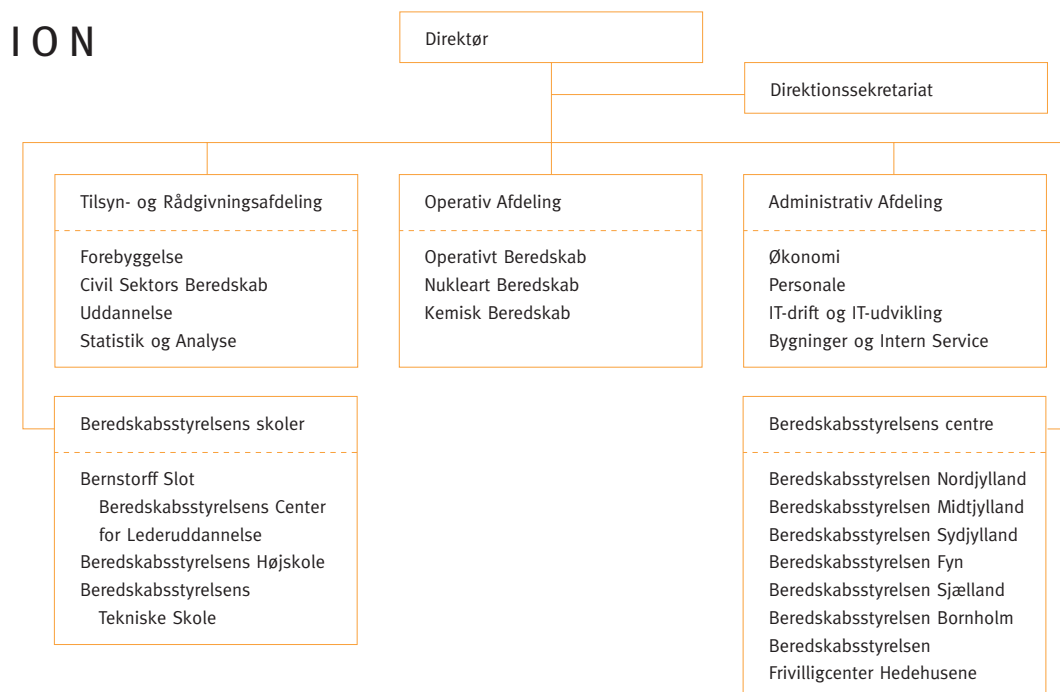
I O N

Direktør

Direktionssekretariat

Tilsyn- og Rådgivningsafdeling

Forebyggelse
Civil Sektors Beredskab
Uddannelse
Statistik og Analyse

Operativ Afdeling

Operativt Beredskab
Nukleart Beredskab
Kemisk Beredskab

Administrativ Afdeling

Økonomi
Personale
IT-drift og IT-udvikling
Bygninger og Intern Service

Beredskabsstyrelsens skoler

Bernstorff Slot
Beredskabsstyrelsens Center for Lederuddannelse
Beredskabsstyrelsens Højskole
Beredskabsstyrelsens Tekniske Skole

Beredskabsstyrelsens centre

Beredskabsstyrelsen Nordjylland
Beredskabsstyrelsen Midtjylland
Beredskabsstyrelsen Sydjylland
Beredskabsstyrelsen Fyn
Beredskabsstyrelsen Sjælland
Beredskabsstyrelsen Bornholm
Beredskabsstyrelsen Frivilligcenter Hedehusene